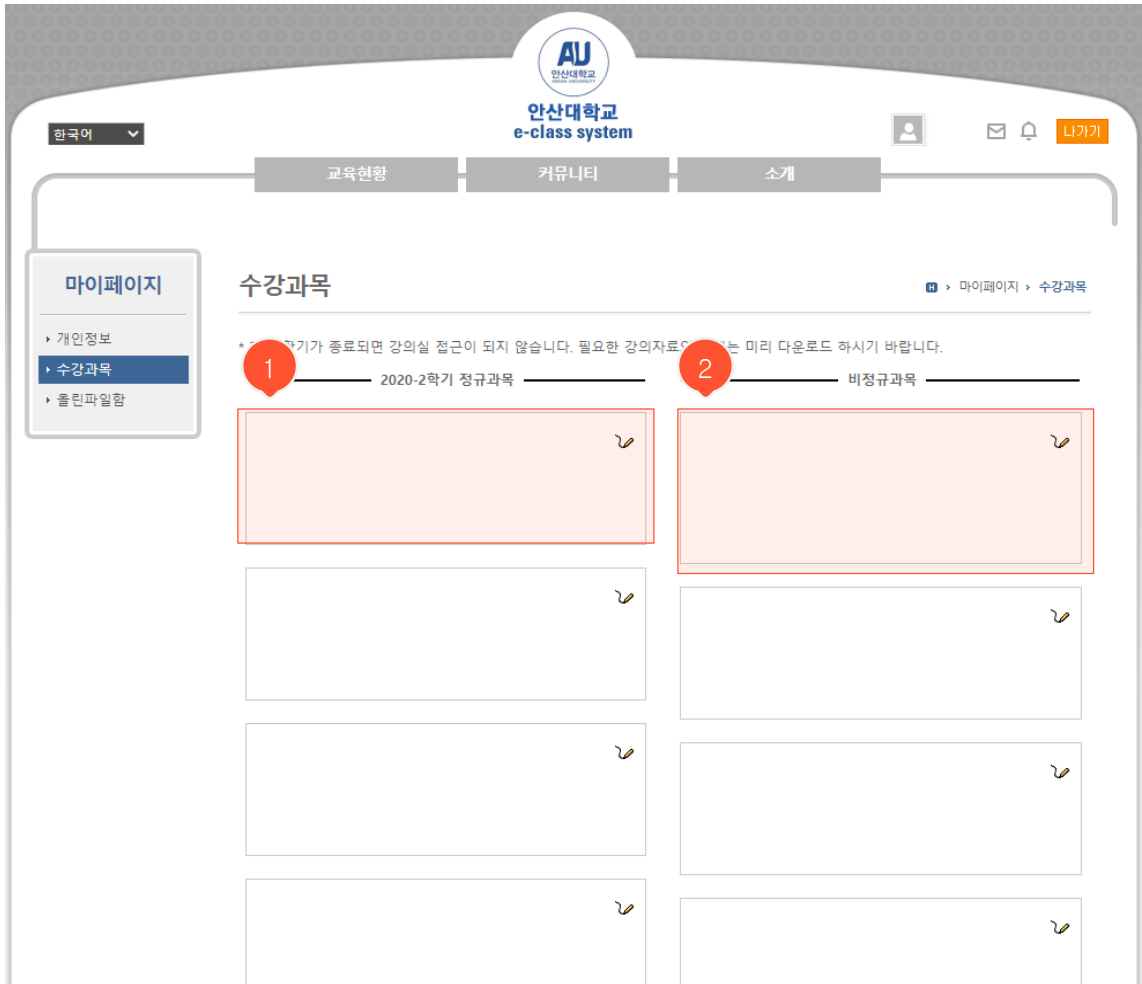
AU
안산대학교
ANSAN UNIVERSITY

안산대학교
e-class system

한국어

나가기

교육현황 커뮤니티 소개

마이페이지

개인정보
수강과목
올린파일함

수강과목

마이페이지 › 수강과목

* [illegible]학기가 종료되면 강의실 접근이 되지 않습니다. 필요한 강의자료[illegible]는 미리 다운로드 하시기 바랍니다.

1

2020-2학기 정규과목

2

비정규과목